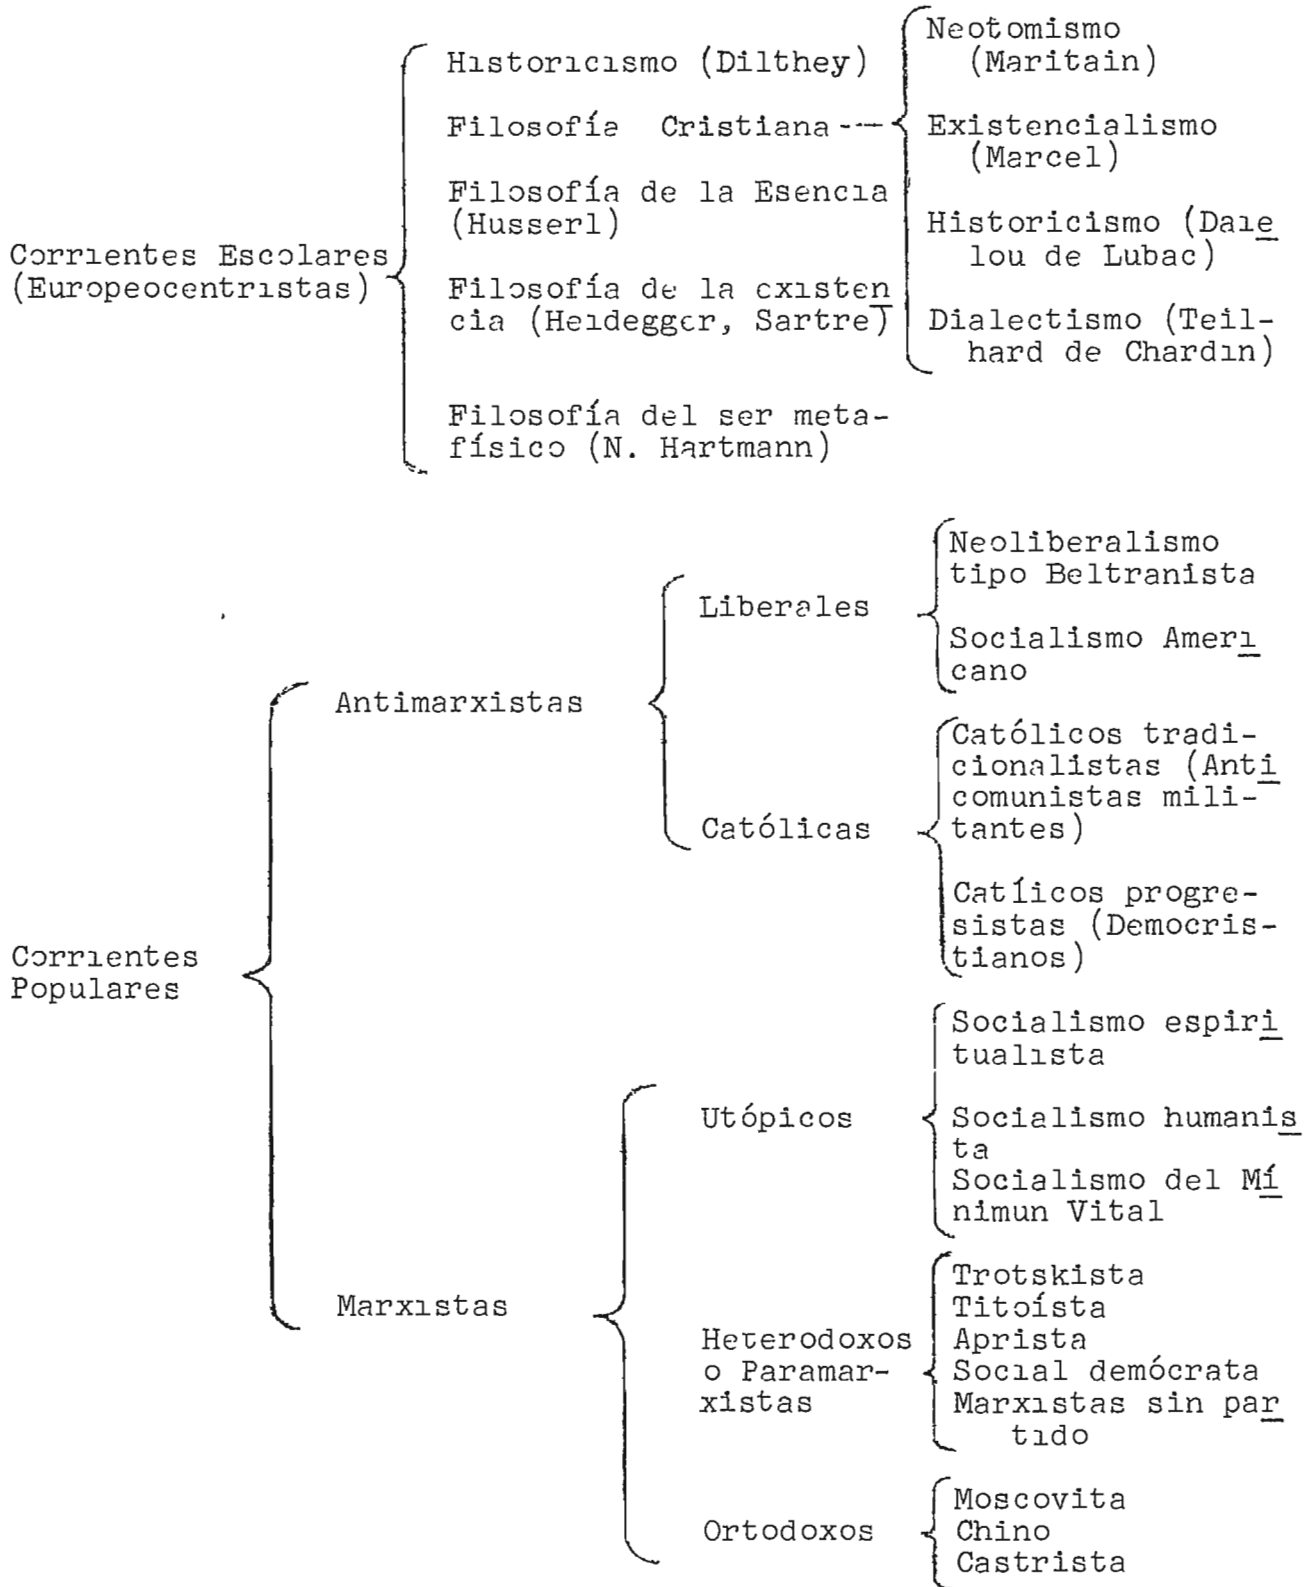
Corrientes Escolares (Europeocentristas)

Historicismo (Dilthey)

Filosofía Cristiana

Neotomismo (Maritain)

Existencialismo (Marcel)

Historicismo (Daielou de Lubac)

Dialectismo (Teilhard de Chardin)

Filosofía de la Esencia (Husserl)

Filosofía de la existencia (Heidegger, Sartre)

Filosofía del ser metafísico (N. Hartmann)

Corrientes Populares

Antimarxistas

Liberales

Neoliberalismo tipo Beltranista

Socialismo Americano

Católicas

Católicos tradicionalistas (Anticomunistas militantes)

Catílicos progresistas (Democristianos)

Marxistas

Utópicos

Socialismo espiritualista

Socialismo humanista

Socialismo del Mínimun Vital

Heterodoxos o Paramarxistas

Trotskista
Titoísta
Aprista
Social demócrata
Marxistas sin partido

Ortodoxos

Moscovita
Chino
Castrista